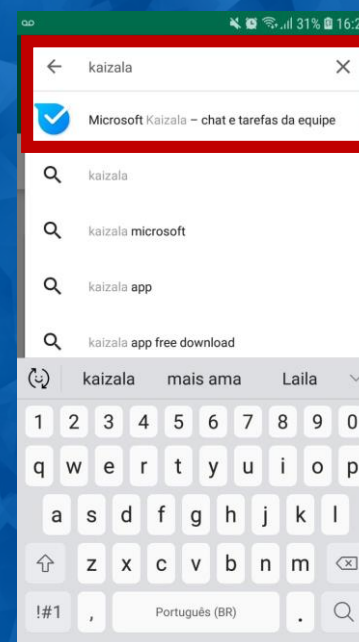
31% 16:2

kaizala

Microsoft Kaizala – chat e tarefas da equipe

kaizala

kaizala microsoft

kaizala app

kaizala app free download

kaizala mais ama Laila

1 2 3 4 5 6 7 8 9 0

q w e r t y u i o p

a s d f g h j k l

z x c v b n m

!#1 , Português (BR) .